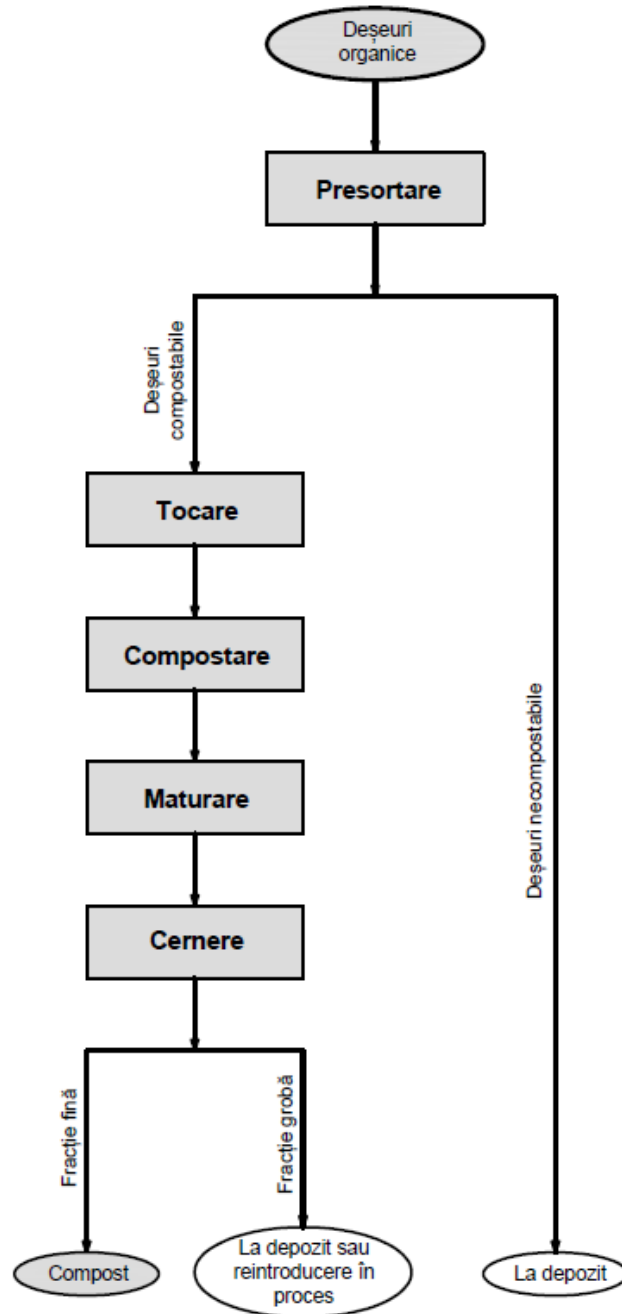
Deșeuri organice

Presortare

Deșeuri compostabile

Tocare

Compostare

Maturare

Cernere

Fracție fină

Fracție grobă

Compost

La depozit sau reintroducere în proces

Deșeuri necompostabile

La depozit